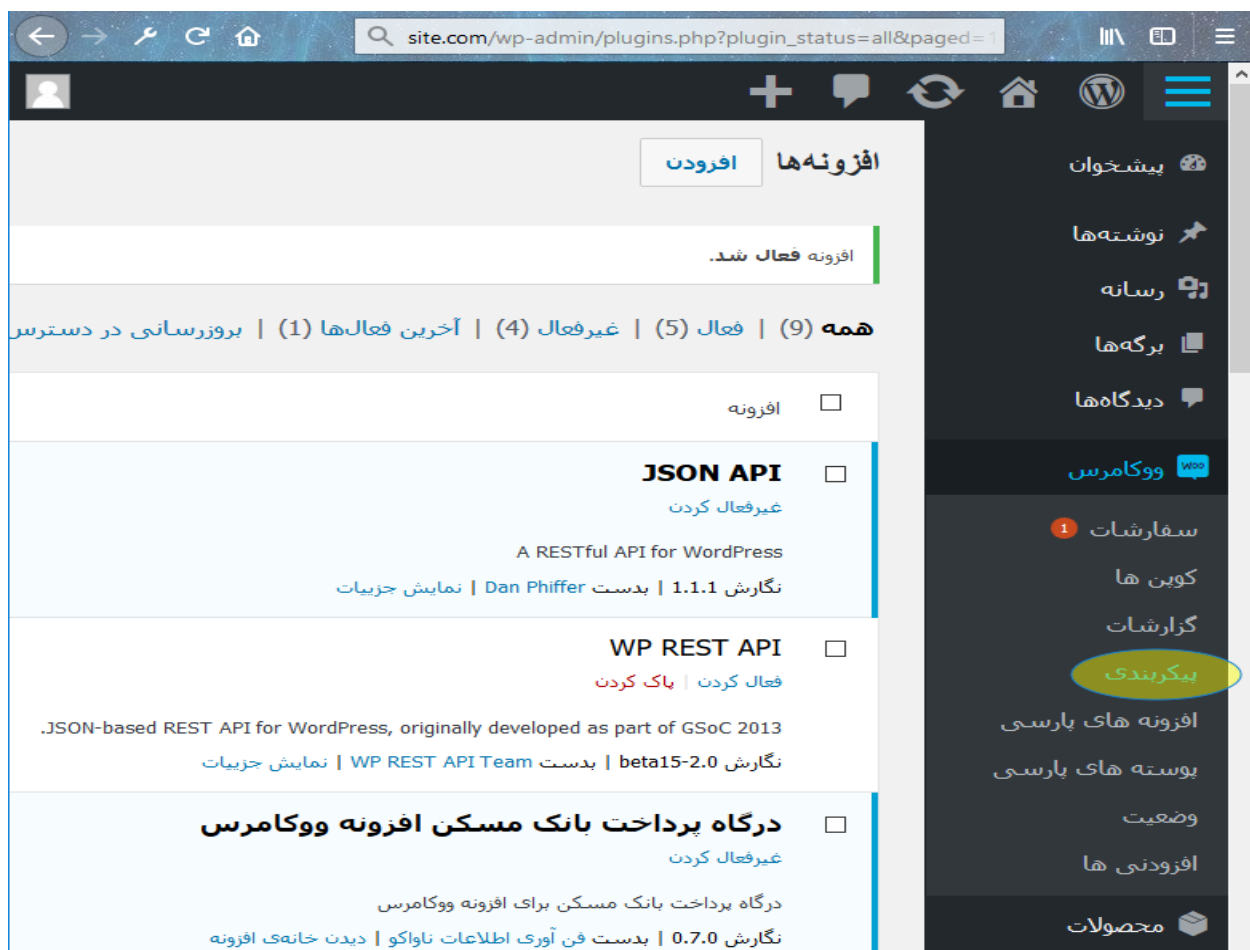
site.com/wp-admin/plugins.php?plugin_status=all&paged=1

پیشخوان
نوشته‌ها
رسانه
برگه‌ها
دیدگاه‌ها
ووکامرس
سفارشات 1
کوپن ها
گزارشات
پیکربندی
افزونه های پارسی
پوسته های پارسی
وضعیت
افزودنی ها
محصولات

افزونه‌ها افزودن

افزونه فعال شد.

همه (9) | فعال (5) | غیرفعال (4) | آخرین فعال‌ها (1) | بروزرسانی در دسترس

افزونه

JSON API
غیرفعال کردن
A RESTful API for WordPress
نگارش 1.1.1 | بدست Dan Phiffer | نمایش جزییات

WP REST API
فعال کردن | پاک کردن
.JSON-based REST API for WordPress, originally developed as part of GSoC 2013
نگارش 2.0-beta15 | بدست WP REST API Team | نمایش جزییات

درگاه پرداخت بانک مسکن افزونه ووکامرس
غیرفعال کردن
درگاه پرداخت بانک مسکن برای افزونه ووکامرس
نگارش 0.7.0 | بدست فن آوری اطلاعات ناواکو | دیدن خانه‌ی افزونه